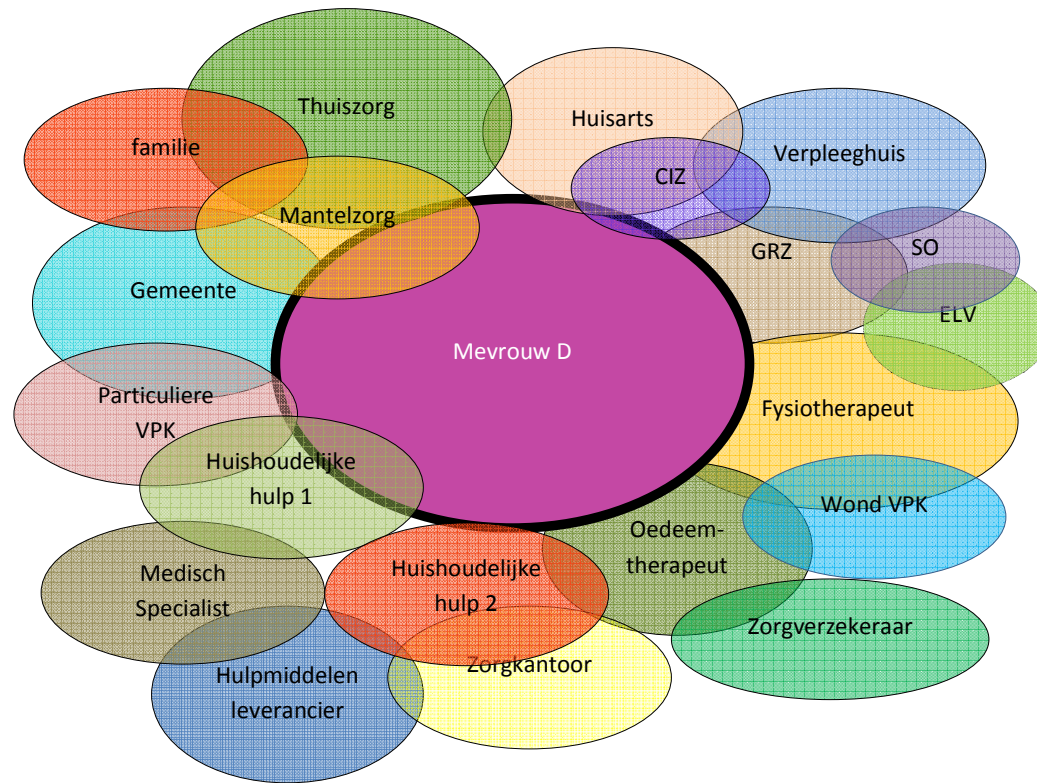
Thuiszorg

familie

Huisarts

CIZ

Verpleeghuis

Mantelzorg

GRZ

SO

Gemeente

ELV

Mevrouw D

Particuliere VPK

Fysiotherapeut

Huishoudelijke hulp 1

Wond VPK

Oedeem-therapeut

Medisch Specialist

Huishoudelijke hulp 2

Zorgverzekeraar

Zorgkantoor

Hulpmiddelen leverancier